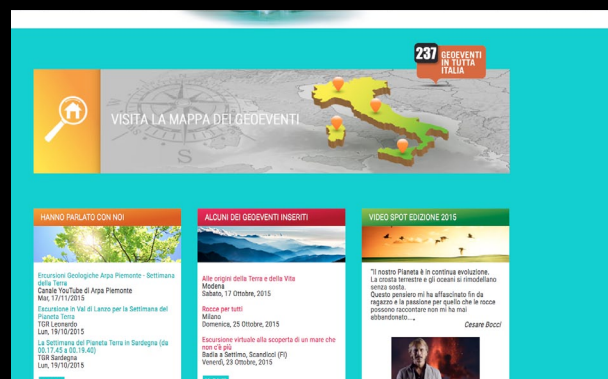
237 GEOEVENTI IN TUTTA ITALIA

VISITA LA MAPPA DEI GEOEVENTI

HANNO PARLATO CON NOI

Escursioni Geologiche Arpa Piemonte - Settimana della Terra
Canale YouTube di Arpa Piemonte
Mar, 17/11/2015

Escursione in Val di Lanzo per la Settimana del Pianeta Terra
TGR Leonardo
Lun, 19/10/2015

La Settimana del Pianeta Terra in Sardegna (da 00.17.45 a 00.19.40)
TGR Sardegna
Lun, 19/10/2015

ALCUNI DEI GEOEVENTI INSERITI

Alle origini della Terra e della Vita
Modena
Sabato, 17 Ottobre, 2015

Rocce per tutti
Milano
Domenica, 25 Ottobre, 2015

Escursione virtuale alla scoperta di un mare che non c'è più
Badia a Settimo, Scandicci (FI)
Venerdì, 23 Ottobre, 2015

VIDEO SPOT EDIZIONE 2015

"Il nostro Pianeta è in continua evoluzione. La crosta terrestre e gli oceani si rimodellano senza sosta. Questo pensiero mi ha affascinato fin da ragazzo e la passione per quello che le rocce possono raccontare non mi ha mai abbandonato...,
Cesare Bocci